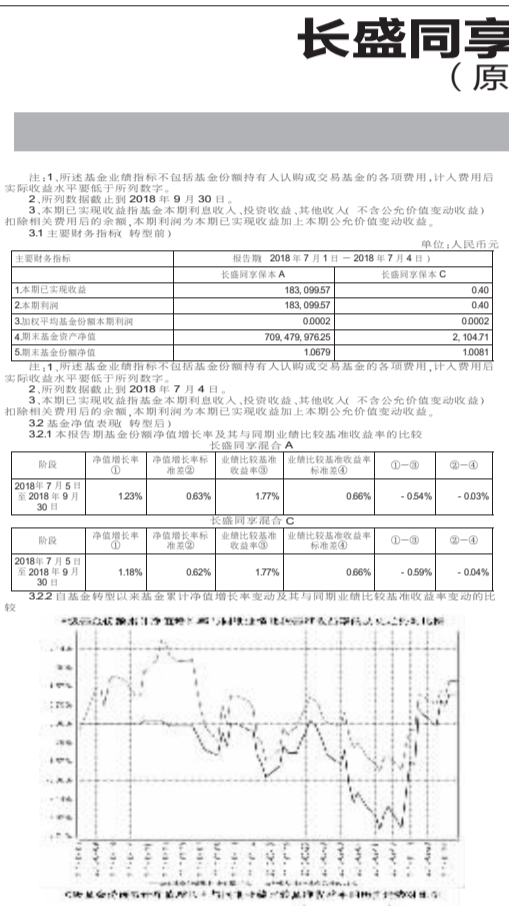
长盛同享
（原

注：1、所述基金业绩指标不包括基金份额持有人认购或交易基金的各项费用，计入费用后实际收益水平要低于所列数字。
2、所列数据截止到 2018 年 9 月 30 日。
3、本期已实现收益指基金本期利息收入、投资收益、其他收入（不含公允价值变动收益）扣除相关费用后的余额，本期利润为本期已实现收益加上本期公允价值变动收益。
3.1 主要财务指标（转型前）

单位：人民币元

| 主要财务指标 | 报告期（2018 年 7 月 1 日 — 2018 年 7 月 4 日） | |
|---|---|---|
| | 长盛同享保本 A | 长盛同享保本 C |
| 1.本期已实现收益 | 183,099.57 | 0.40 |
| 2.本期利润 | 183,099.57 | 0.40 |
| 3.加权平均基金份额本期利润 | 0.0002 | 0.0002 |
| 4.期末基金资产净值 | 709,479,976.25 | 2,104.71 |
| 5.期末基金份额净值 | 1.0679 | 1.0081 |

注：1、所述基金业绩指标不包括基金份额持有人认购或交易基金的各项费用，计入费用后实际收益水平要低于所列数字。
2、所列数据截止到 2018 年 7 月 4 日。
3、本期已实现收益指基金本期利息收入、投资收益、其他收入（不含公允价值变动收益）扣除相关费用后的余额，本期利润为本期已实现收益加上本期公允价值变动收益。
3.2 基金净值表现（转型后）
3.2.1 本报告期基金份额净值增长率及其与同期业绩比较基准收益率的比较
长盛同享混合 A

| 阶段 | 净值增长率① | 净值增长率标准差② | 业绩比较基准收益率③ | 业绩比较基准收益率标准差④ | ①—③ | ②—④ |
|---|---|---|---|---|---|---|
| 2018 年 7 月 5 日至 2018 年 9 月 30 日 | 1.23% | 0.63% | 1.77% | 0.66% | -0.54% | -0.03% |

长盛同享混合 C

| 阶段 | 净值增长率① | 净值增长率标准差② | 业绩比较基准收益率③ | 业绩比较基准收益率标准差④ | ①—③ | ②—④ |
|---|---|---|---|---|---|---|
| 2018 年 7 月 5 日至 2018 年 9 月 30 日 | 1.18% | 0.62% | 1.77% | 0.66% | -0.59% | -0.04% |

3.2.2 自基金转型以来基金累计净值增长率变动及其与同期业绩比较基准收益率变动的比较

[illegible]